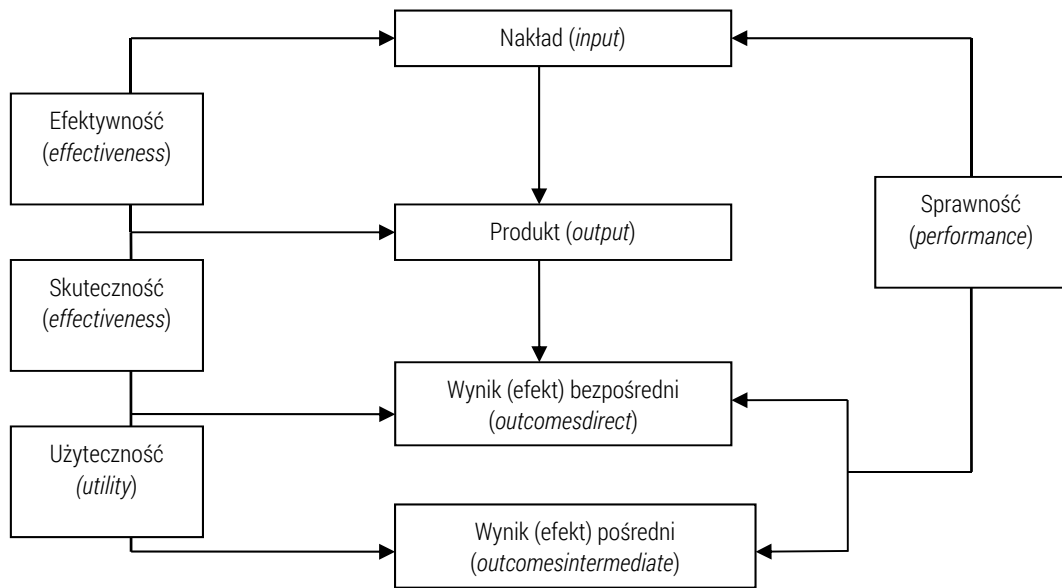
Nakład (input)

Efektywność (effectiveness)

Produkt (output)

Sprawność (performance)

Skuteczność (effectiveness)

Wynik (efekt) bezpośredni (outcomesdirect)

Użyteczność (utility)

Wynik (efekt) pośredni (outcomesintermediate)